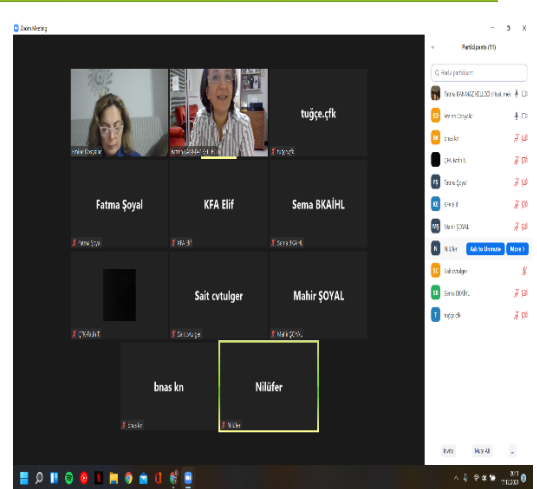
Zoom Meeting

Participants (11)

Search participants

tuğçe.çfk

Fatma Şoyal

KFA Elif

Sema BKAİHL

Sait cvtulger

Mahir ŞOYAL

bnas kn

Nilüfer

Fatma Şoyal

KFA Elif

Sema BKAİHL

Sait cvtulger

Mahir ŞOYAL

bnas kn

Nilüfer

Fatma Şoyal

Elif

Mahir ŞOYAL

Nilüfer

Ask to Unmute

More

Sait cvtulger

Sema BKAİHL

tuğçe.çfk

Invite

Mute All

...